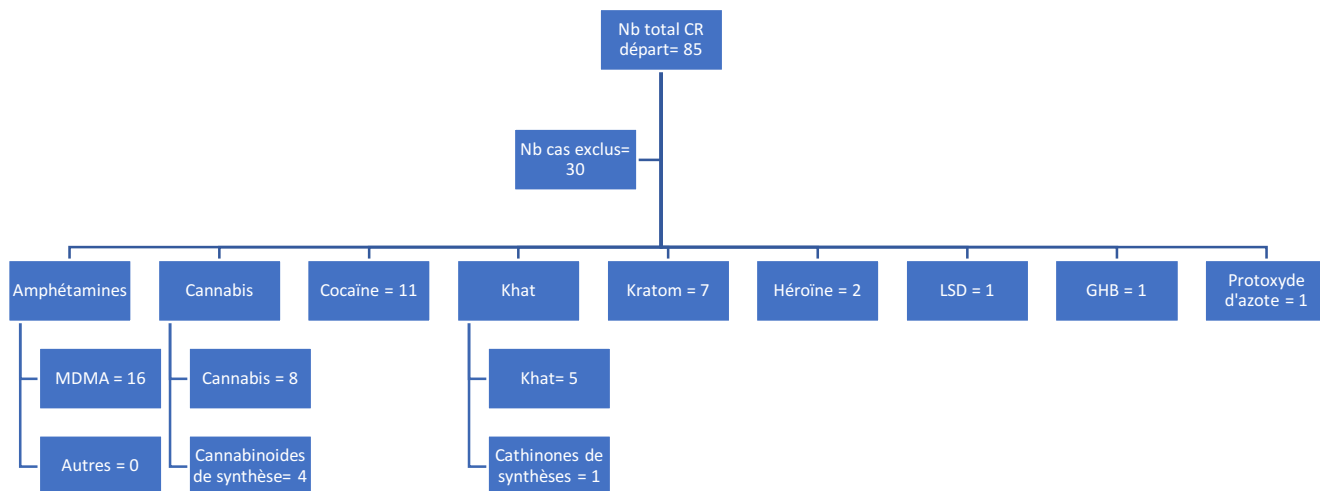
Nb total CR départ= 85

Nb cas exclus= 30

Amphétamines

MDMA = 16

Autres = 0

Cannabis

Cannabis = 8

Cannabinoides de synthèse= 4

Cocaïne = 11

Khat

Khat= 5

Cathinones de synthèses = 1

Kratom = 7

Héroïne = 2

LSD = 1

GHB = 1

Protoxyde d'azote = 1